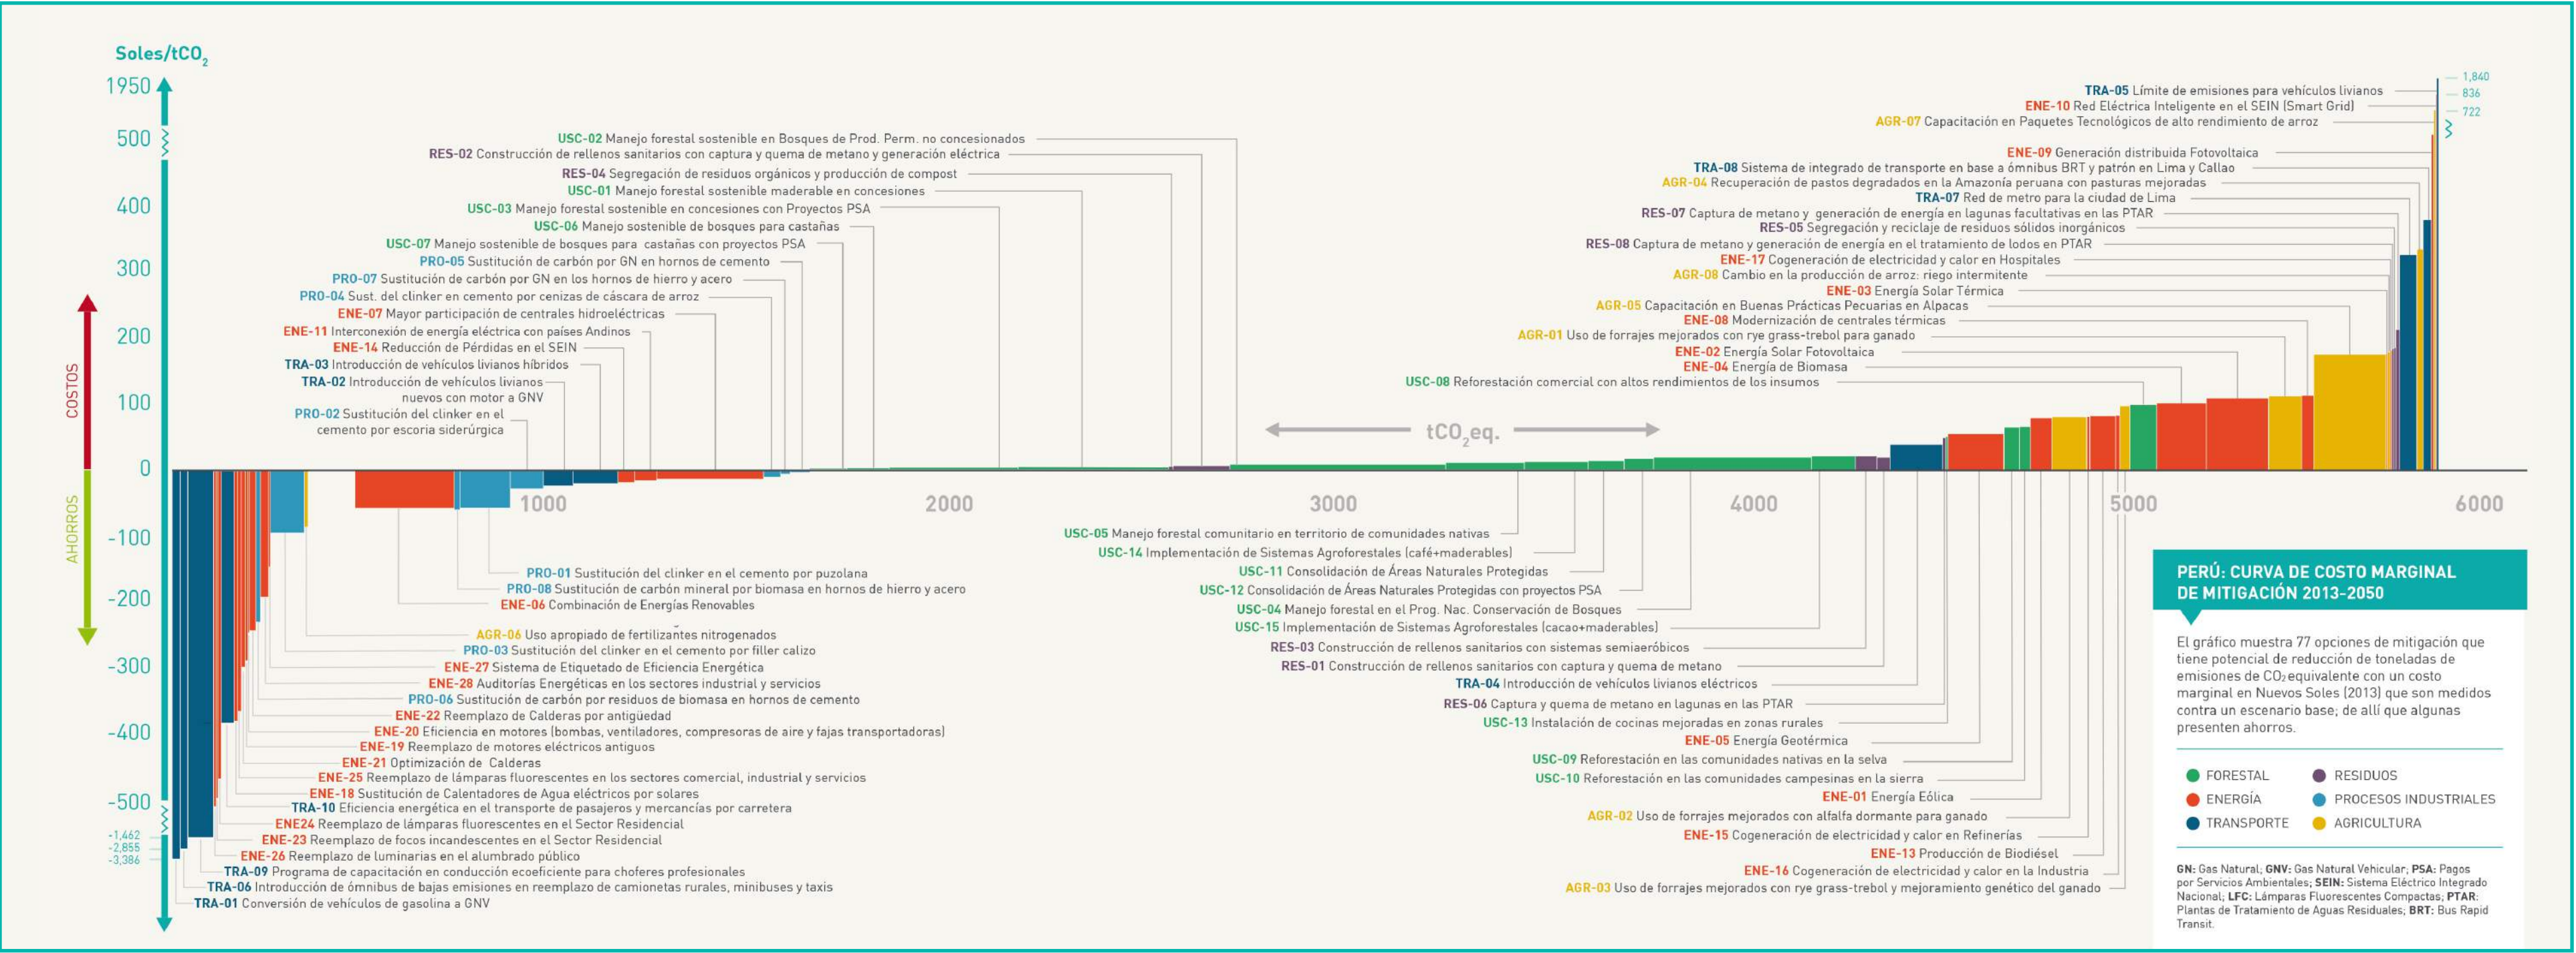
Soles/tCO$_2$

1950
500
400
300
200
100
0
-100
-200
-300
-400
-500
-1,462
-2,855
-3,386

COSTOS
AHORROS

USC-02 Manejo forestal sostenible en Bosques de Prod. Perm. no concesionados
RES-02 Construcción de rellenos sanitarios con captura y quema de metano y generación eléctrica
RES-04 Segregación de residuos orgánicos y producción de compost
USC-01 Manejo forestal sostenible maderable en concesiones
USC-03 Manejo forestal sostenible en concesiones con Proyectos PSA
USC-06 Manejo sostenible de bosques para castañas
USC-07 Manejo sostenible de bosques para castañas con proyectos PSA
PRO-05 Sustitución de carbón por GN en hornos de cemento
PRO-07 Sustitución de carbón por GN en los hornos de hierro y acero
PRO-04 Sust. del clinker en cemento por cenizas de cáscara de arroz
ENE-07 Mayor participación de centrales hidroeléctricas
ENE-11 Interconexión de energía eléctrica con países Andinos
ENE-14 Reducción de Pérdidas en el SEIN
TRA-03 Introducción de vehículos livianos híbridos
TRA-02 Introducción de vehículos livianos nuevos con motor a GNV
PRO-02 Sustitución del clinker en el cemento por escoria siderúrgica

TRA-05 Límite de emisiones para vehículos livianos
ENE-10 Red Eléctrica Inteligente en el SEIN (Smart Grid)
AGR-07 Capacitación en Paquetes Tecnológicos de alto rendimiento de arroz
1,840
836
722
ENE-09 Generación distribuida Fotovoltaica
TRA-08 Sistema de integrado de transporte en base a ómnibus BRT y patrón en Lima y Callao
AGR-04 Recuperación de pastos degradados en la Amazonía peruana con pasturas mejoradas
TRA-07 Red de metro para la ciudad de Lima
RES-07 Captura de metano y generación de energía en lagunas facultativas en las PTAR
RES-05 Segregación y reciclaje de residuos sólidos inorgánicos
RES-08 Captura de metano y generación de energía en el tratamiento de lodos en PTAR
ENE-17 Cogeneración de electricidad y calor en Hospitales
AGR-08 Cambio en la producción de arroz: riego intermitente
ENE-03 Energía Solar Térmica
AGR-05 Capacitación en Buenas Prácticas Pecuarias en Alpacas
ENE-08 Modernización de centrales térmicas
AGR-01 Uso de forrajes mejorados con rye grass-trebol para ganado
ENE-02 Energía Solar Fotovoltaica
ENE-04 Energía de Biomasa
USC-08 Reforestación comercial con altos rendimientos de los insumos

tCO$_2$eq.

1000
2000
3000
4000
5000
6000

PRO-01 Sustitución del clinker en el cemento por puzolana
PRO-08 Sustitución de carbón mineral por biomasa en hornos de hierro y acero
ENE-06 Combinación de Energías Renovables
AGR-06 Uso apropiado de fertilizantes nitrogenados
PRO-03 Sustitución del clinker en el cemento por filler calizo
ENE-27 Sistema de Etiquetado de Eficiencia Energética
ENE-28 Auditorías Energéticas en los sectores industrial y servicios
PRO-06 Sustitución de carbón por residuos de biomasa en hornos de cemento
ENE-22 Reemplazo de Calderas por antigüedad
ENE-20 Eficiencia en motores (bombas, ventiladores, compresoras de aire y fajas transportadoras)
ENE-19 Reemplazo de motores eléctricos antiguos
ENE-21 Optimización de Calderas
ENE-25 Reemplazo de lámparas fluorescentes en los sectores comercial, industrial y servicios
ENE-18 Sustitución de Calentadores de Agua eléctricos por solares
TRA-10 Eficiencia energética en el transporte de pasajeros y mercancías por carretera
ENE24 Reemplazo de lámparas fluorescentes en el Sector Residencial
ENE-23 Reemplazo de focos incandescentes en el Sector Residencial
ENE-26 Reemplazo de luminarias en el alumbrado público
TRA-09 Programa de capacitación en conducción ecoeficiente para choferes profesionales
TRA-06 Introducción de ómnibus de bajas emisiones en reemplazo de camionetas rurales, minibuses y taxis
TRA-01 Conversión de vehículos de gasolina a GNV

USC-05 Manejo forestal comunitario en territorio de comunidades nativas
USC-14 Implementación de Sistemas Agroforestales (café+maderables)
USC-11 Consolidación de Áreas Naturales Protegidas
USC-12 Consolidación de Áreas Naturales Protegidas con proyectos PSA
USC-04 Manejo forestal en el Prog. Nac. Conservación de Bosques
USC-15 Implementación de Sistemas Agroforestales (cacao+maderables)
RES-03 Construcción de rellenos sanitarios con sistemas semiaeróbicos
RES-01 Construcción de rellenos sanitarios con captura y quema de metano
TRA-04 Introducción de vehículos livianos eléctricos
RES-06 Captura y quema de metano en lagunas en las PTAR
USC-13 Instalación de cocinas mejoradas en zonas rurales
ENE-05 Energía Geotérmica
USC-09 Reforestación en las comunidades nativas en la selva
USC-10 Reforestación en las comunidades campesinas en la sierra
ENE-01 Energía Eólica
AGR-02 Uso de forrajes mejorados con alfalfa dormante para ganado
ENE-15 Cogeneración de electricidad y calor en Refinerías
ENE-13 Producción de Biodiésel
ENE-16 Cogeneración de electricidad y calor en la Industria
AGR-03 Uso de forrajes mejorados con rye grass-trebol y mejoramiento genético del ganado

PERÚ: CURVA DE COSTO MARGINAL DE MITIGACIÓN 2013-2050

El gráfico muestra 77 opciones de mitigación que tiene potencial de reducción de toneladas de emisiones de CO$_2$ equivalente con un costo marginal en Nuevos Soles (2013) que son medidos contra un escenario base; de allí que algunas presenten ahorros.

FORESTAL
ENERGÍA
TRANSPORTE
RESIDUOS
PROCESOS INDUSTRIALES
AGRICULTURA

GN: Gas Natural; GNV: Gas Natural Vehicular; PSA: Pagos por Servicios Ambientales; SEIN: Sistema Eléctrico Integrado Nacional; LFC: Lámparas Fluorescentes Compactas; PTAR: Plantas de Tratamiento de Aguas Residuales; BRT: Bus Rapid Transit.